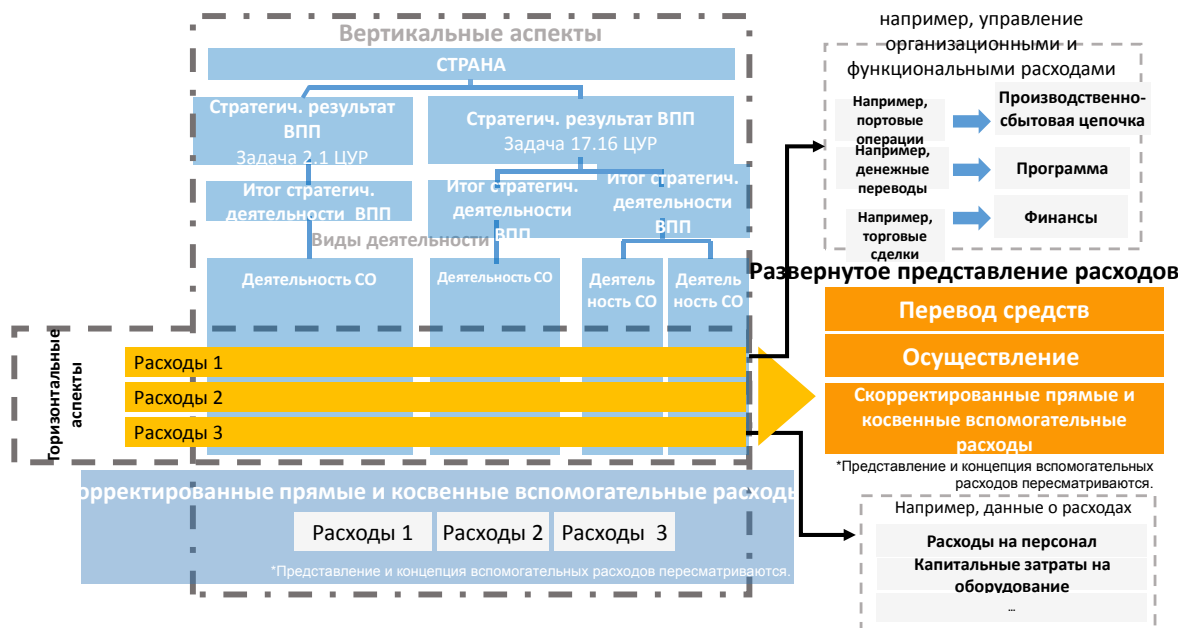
Вертикальные аспекты

СТРАНА

Стратегич. результат ВПП
Задача 2.1 ЦУР

Стратегич. результат ВПП
Задача 17.16 ЦУР

Итог стратегич. деятельности ВПП

Итог стратегич. деятельности ВПП

Итог стратегич. деятельности ВПП

Виды деятельности

Деятельность СО

Деятельность СО

Деятель ность СО

Деятель ность СО

Горизонтальные аспекты

Расходы 1
Расходы 2
Расходы 3

рректированные прямые и косвенные вспомогательные расходы

Расходы 1
Расходы 2
Расходы 3

*Представление и концепция вспомогательных расходов пересматриваются.

например, управление организационными и функциональными расходами

Например, портовые операции
Производственно-сбытовая цепочка

Например, денежные переводы
Программа

Например, торговые сделки
Финансы

Развернутое представление расходов

Перевод средств

Осуществление

Скорректированные прямые и косвенные вспомогательные расходы

*Представление и концепция вспомогательных расходов пересматриваются.

Например, данные о расходах

Расходы на персонал

Капитальные затраты на оборудование

…